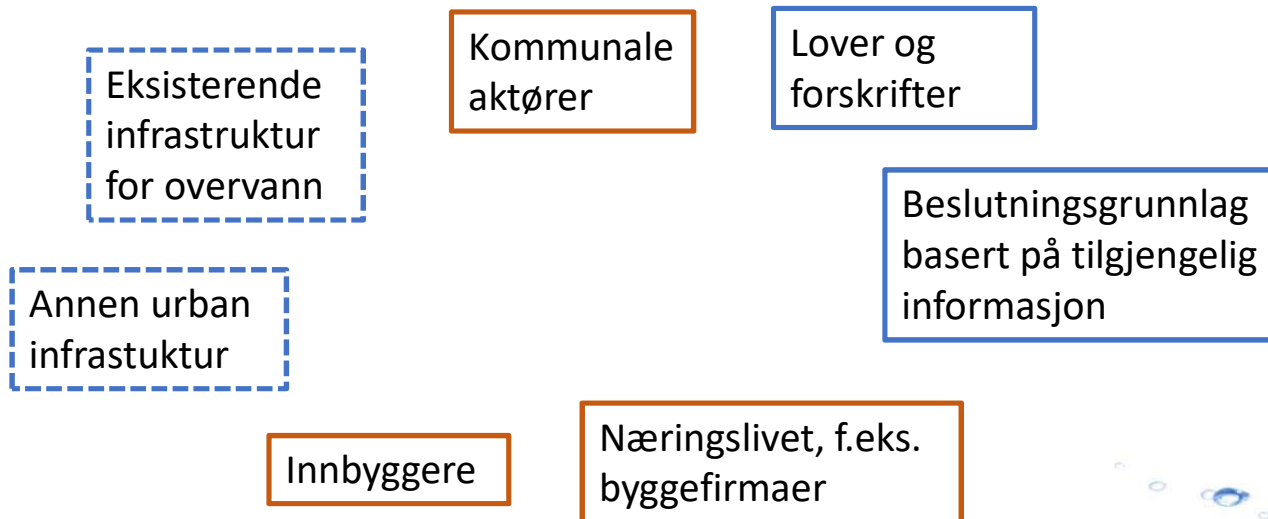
Kommunale aktører

Lover og forskrifter

Eksisterende infrastruktur for overvann

Beslutningsgrunnlag basert på tilgjengelig informasjon

Annen urban infrastuktur

Innbyggere

Næringslivet, f.eks. byggefirmaer